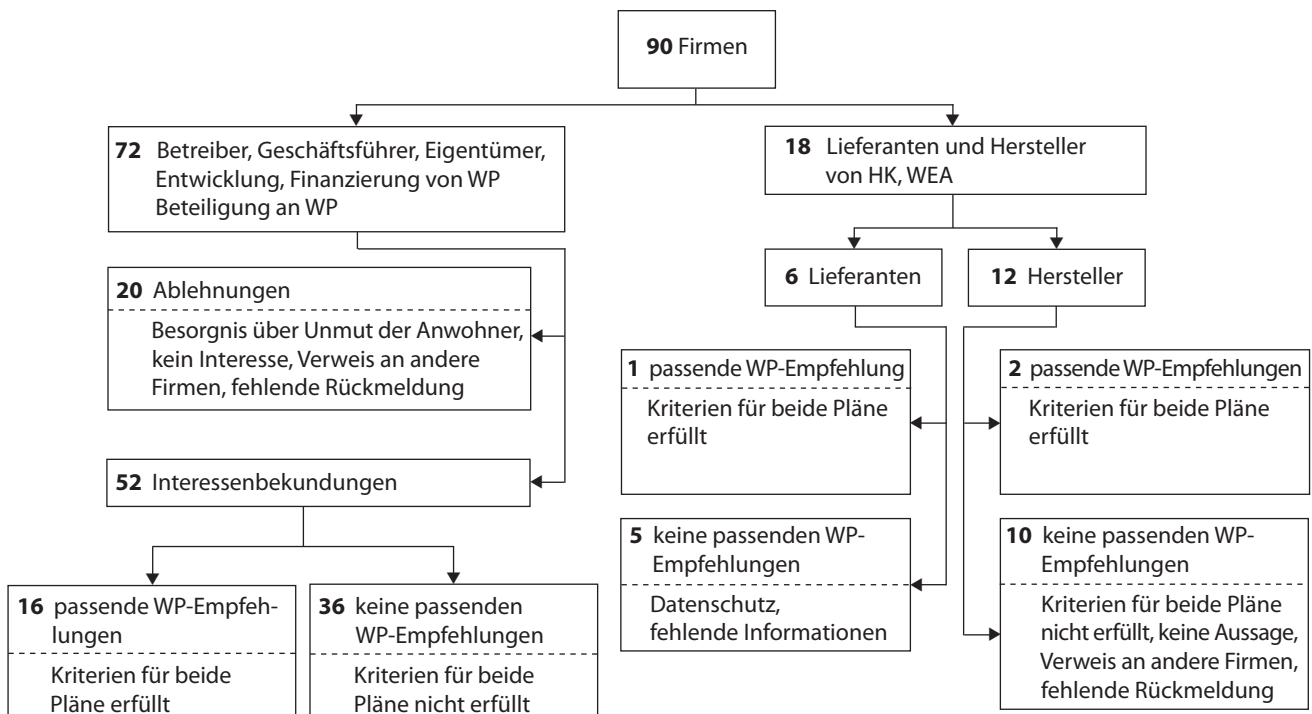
**90** Firmen

**72** Betreiber, Geschäftsführer, Eigentümer, Entwicklung, Finanzierung von WP Beteiligung an WP

**20** Ablehnungen

Besorgnis über Unmut der Anwohner, kein Interesse, Verweis an andere Firmen, fehlende Rückmeldung

**52** Interessenbekundungen

**16** passende WP-Empfehlungen

Kriterien für beide Pläne erfüllt

**36** keine passenden WP-Empfehlungen

Kriterien für beide Pläne nicht erfüllt

**18** Lieferanten und Hersteller von HK, WEA

**6** Lieferanten

**12** Hersteller

**1** passende WP-Empfehlung

Kriterien für beide Pläne erfüllt

**5** keine passenden WP-Empfehlungen

Datenschutz, fehlende Informationen

**2** passende WP-Empfehlungen

Kriterien für beide Pläne erfüllt

**10** keine passenden WP-Empfehlungen

Kriterien für beide Pläne nicht erfüllt, keine Aussage, Verweis an andere Firmen, fehlende Rückmeldung